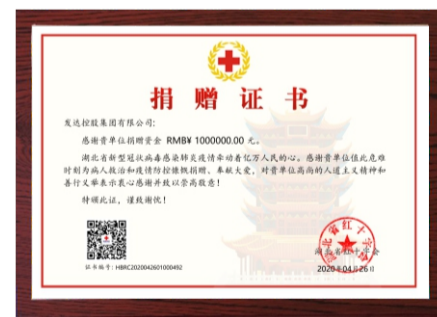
捐赠证书

发达控股集团有限公司：

感谢贵单位捐赠资金 RMB¥ 1000000.00 元。

湖北省新型冠状病毒感染肺炎疫情牵动着亿万人民的心。感谢贵单位值此危难时刻为病人救治和疫情防控慷慨捐赠，奉献大爱。对于贵单位高尚的人道主义精神和善行义举表示衷心感谢并致以崇高敬意！

特颁此证，谨致谢忱！

证书编号：HBRC2020042601000492

湖北省红十字会

湖北省红十字基金会

2020年04月26日